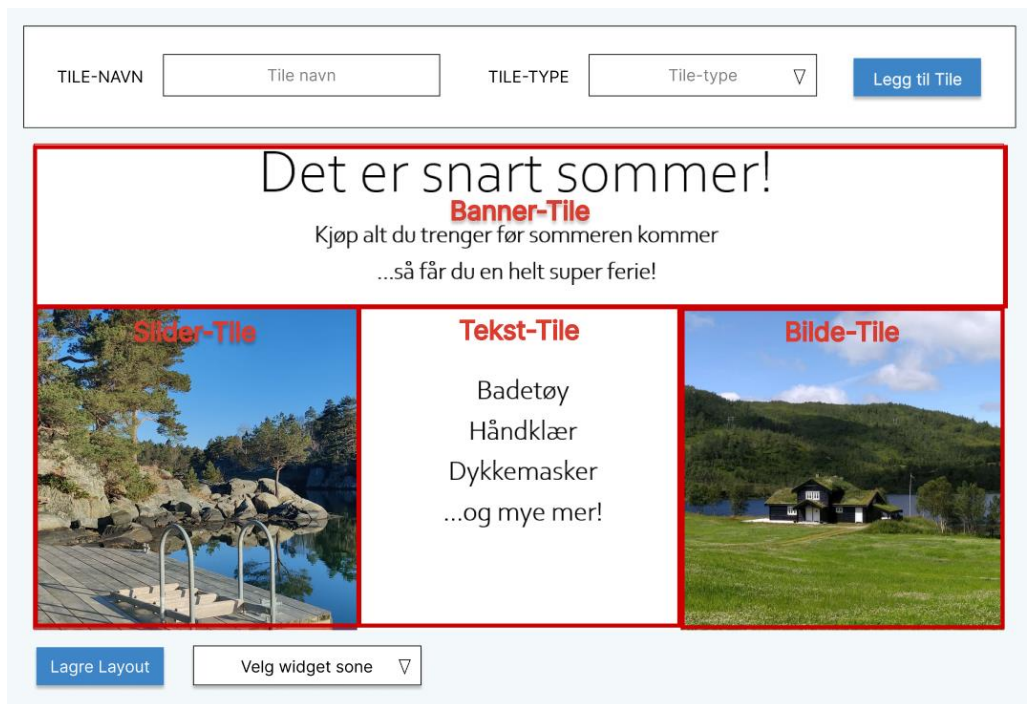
TILE-NAVN Tile navn TILE-TYPE Tile-type ▽ Legg til Tile

Det er snart sommer!
Banner-Tile
Kjøp alt du trenger før sommeren kommer
...så får du en helt super ferie!

Slider-Tile

Tekst-Tile
Badetøy
Håndklær
Dykkemasker
...og mye mer!

Bilde-Tile

Lagre Layout Velg widget sone ▽